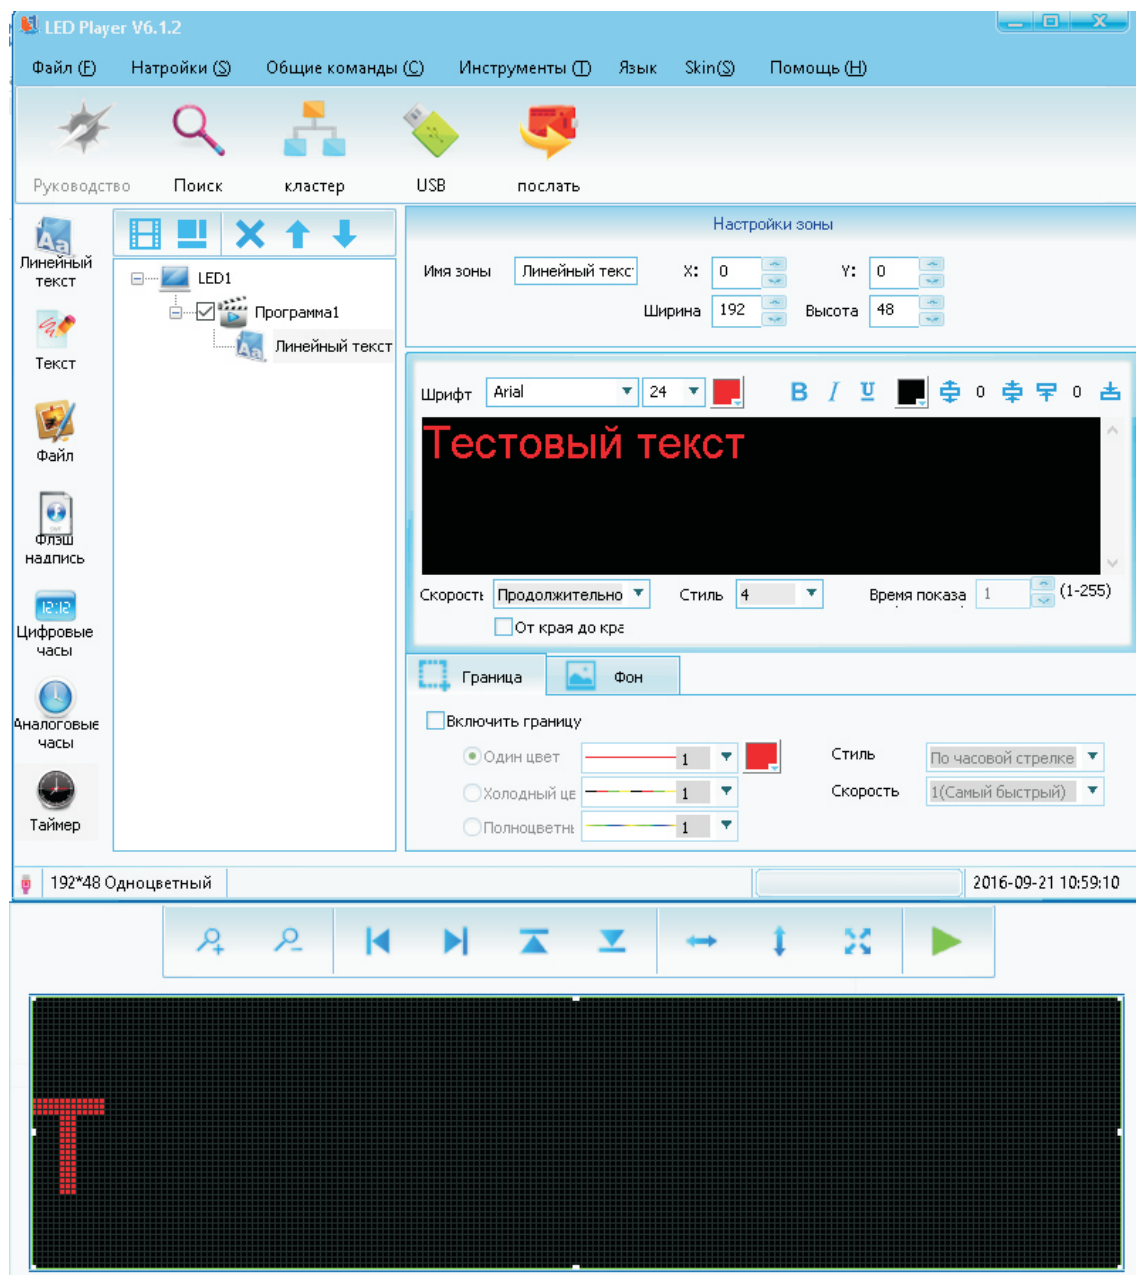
LED Player V6.1.2

Файл (F) Натройки (S) Общие команды (C) Инструменты (T) Язык Skin(S) Помощь (H)

Руководство Поиск кластер USB послать

Линейный текст
Текст
Файл
Флэш надпись
Цифровые часы
Аналоговые часы
Таймер

LED1
Программа1
Линейный текст

Настройки зоны
Имя зоны Линейный текс X: 0 Y: 0
Ширина 192 Высота 48

Шрифт Arial 24 B I U 0 0

Тестовый текст

Скорость Продолжительно Стиль 4 Время показа 1 (1-255)
От края до кра

Граница Фон
Включить границу
Один цвет 1 Стиль По часовой стрелке
Холодный це 1 Скорость 1(Самый быстрый)
Полноцветн 1

192*48 Одноцветный 2016-09-21 10:59:10

T